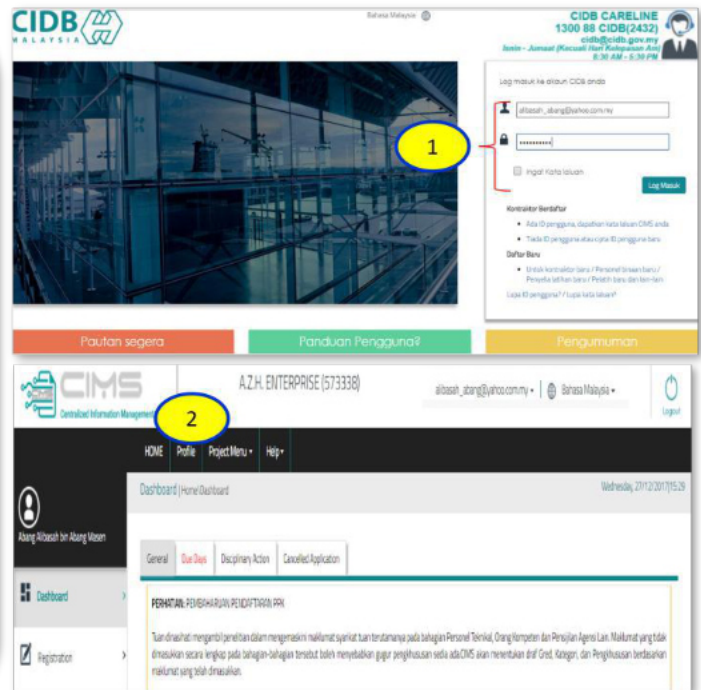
CIDB MALAYSIA

Bahasa Malaysia

CIDB CARELINE
1300 88 CIDB(2432)
cidb@cidb.gov.my
Isnin - Jumaat (Kecuali Hari Kelepasan Am)
8:30 AM - 5:30 PM

Log masuk ke akaun CIDB anda

alibasah_abang@yahoo.com.my

••••••••••••

1

Ingat Kata laluan

Log Masuk

Kontraktor Berdaftar

Ada ID pengguna, dapatkan kata laluan CIMS anda

Tiada ID pengguna atau cipta ID pengguna baru

Daftar Baru

Untuk kontraktor baru / Personel binaan baru / Penyelia latihan baru / Pelatih baru dan lain-lain

Lupa ID pengguna? / Lupa kata laluan?

Pautan segera

Panduan Pengguna?

Pengumuman

CIMS
Centralized Information Management

2

A.Z.H. ENTERPRISE (573338)

alibasah_abang@yahoo.com.my ▾

Bahasa Malaysia ▾

Logout

HOME Profile Project Menu ▾ Help ▾

Abang Alibasah bin Abang Masen

Dashboard | Home Dashboard

Wednesday, 27/12/2017|15:29

Dashboard

Registration

General | Due Days | Disciplinary Action | Cancelled Application

PERHATIAN: PEMBAHARUAN PENDAFTARAN PPK

Tuan dinasihati mengambil perhatian dalam mengemaskini maklumat syarikat tuan terutamanya pada bahagian Personel Teknikal, Orang Kompeten dan Pensijilan Agensi Lain. Maklumat yang tidak dimasukkan secara lengkap pada bahagian-bahagian tersebut boleh menyebabkan gagal pengkhususan sedia ada.CIMS akan menentukan draf Gred, Kategori, dan Pengkhususan berdasarkan maklumat yang telah dimasukkan.